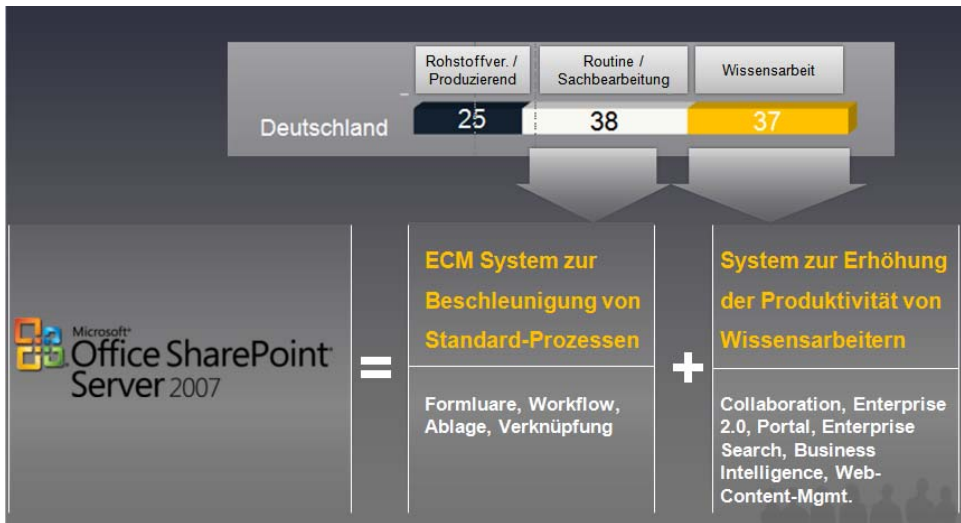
| | Rohstoffver. / Produzierend | Routine / Sachbearbeitung | Wissensarbeit |
|---|---|---|---|
| Deutschland | 25 | 38 | 37 |

Microsoft® Office SharePoint Server 2007

=

ECM System zur Beschleunigung von Standard-Prozessen

Formluare, Workflow, Ablage, Verknüpfung

+

System zur Erhöhung der Produktivität von Wissensarbeitern

Collaboration, Enterprise 2.0, Portal, Enterprise Search, Business Intelligence, Web-Content-Mgmt.